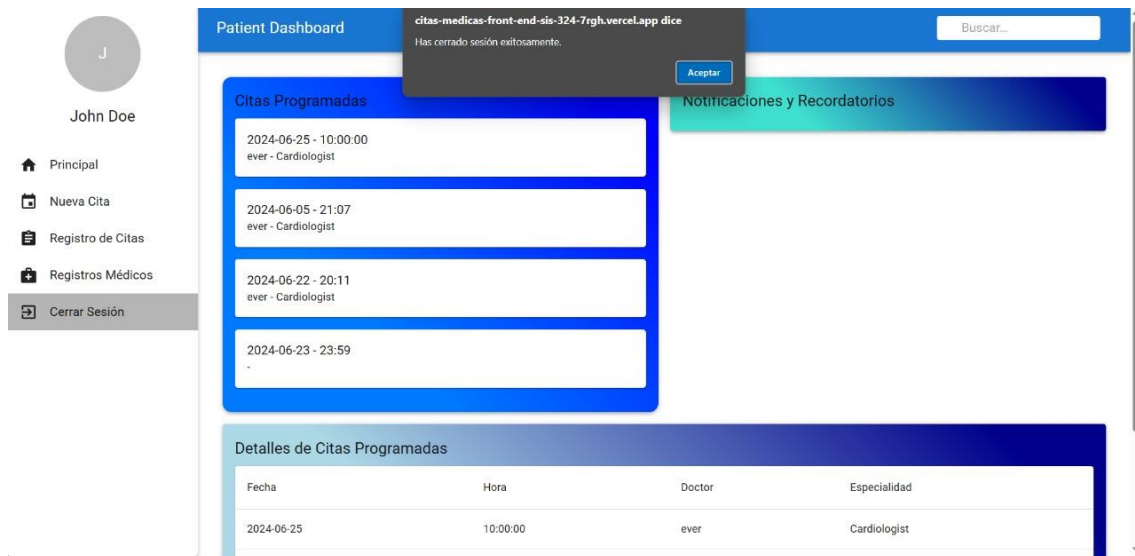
J

John Doe

Principal

Nueva Cita

Registro de Citas

Registros Médicos

Cerrar Sesión

Patient Dashboard

citas-medicas-front-end-sis-324-7rgh.vercel.app dice

Has cerrado sesión exitosamente.

Aceptar

Buscar...

Citas Programadas

2024-06-25 - 10:00:00
ever - Cardiologist

2024-06-05 - 21:07
ever - Cardiologist

2024-06-22 - 20:11
ever - Cardiologist

2024-06-23 - 23:59
-

Notificaciones y Recordatorios

Detalles de Citas Programadas

| Fecha | Hora | Doctor | Especialidad |
|---|---|---|---|
| 2024-06-25 | 10:00:00 | ever | Cardiologist |